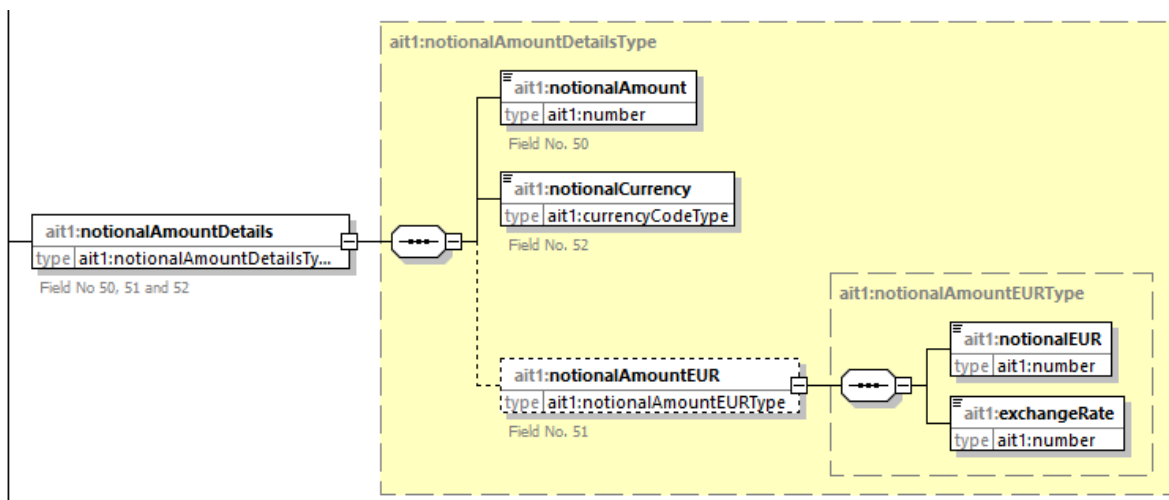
ait1:notionalAmountDetailsType

ait1:notionalAmount
type ait1:number
Field No. 50

ait1:notionalCurrency
type ait1:currencyCodeType
Field No. 52

ait1:notionalAmountDetails
type ait1:notionalAmountDetailsTy...
Field No 50, 51 and 52

ait1:notionalAmountEURType

ait1:notionalEUR
type ait1:number

ait1:notionalAmountEUR
type ait1:notionalAmountEURType
Field No. 51

ait1:exchangeRate
type ait1:number